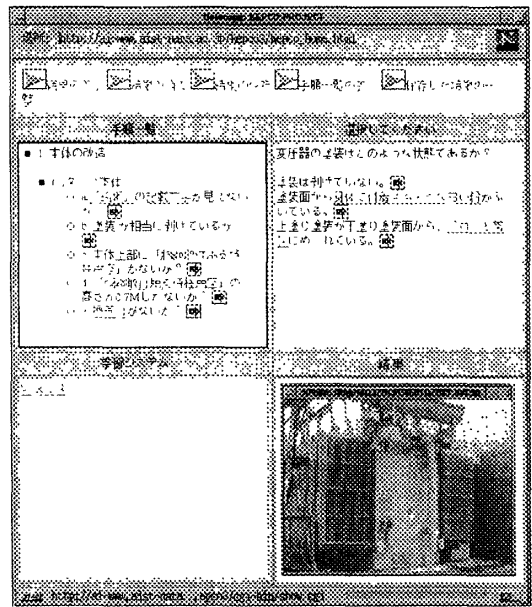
Netscape: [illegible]

場所: http://ai-www.aist-nara.ac.jp/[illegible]/home.html

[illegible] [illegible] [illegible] 手順一覧の字 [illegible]

手順一覧

■ 1 本体の点検

■ 1.1 本体
○ 1.1 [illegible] が見えないか
○ 1.2 塗装が相当に剥げているか
○ 1.3 本体上部に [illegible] がないか
○ 1.4 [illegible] の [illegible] 7Mしていないか
○ 1.5 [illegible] がないか

選択して下さい

変圧器の塗装はどのような状態であるか?

塗装は剥げていない。
塗装面から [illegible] している。
上塗り塗装が下塗り塗装面から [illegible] ている。

学習システム

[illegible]

結果

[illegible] http://ai-www.aist-nara.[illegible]/show.cgi